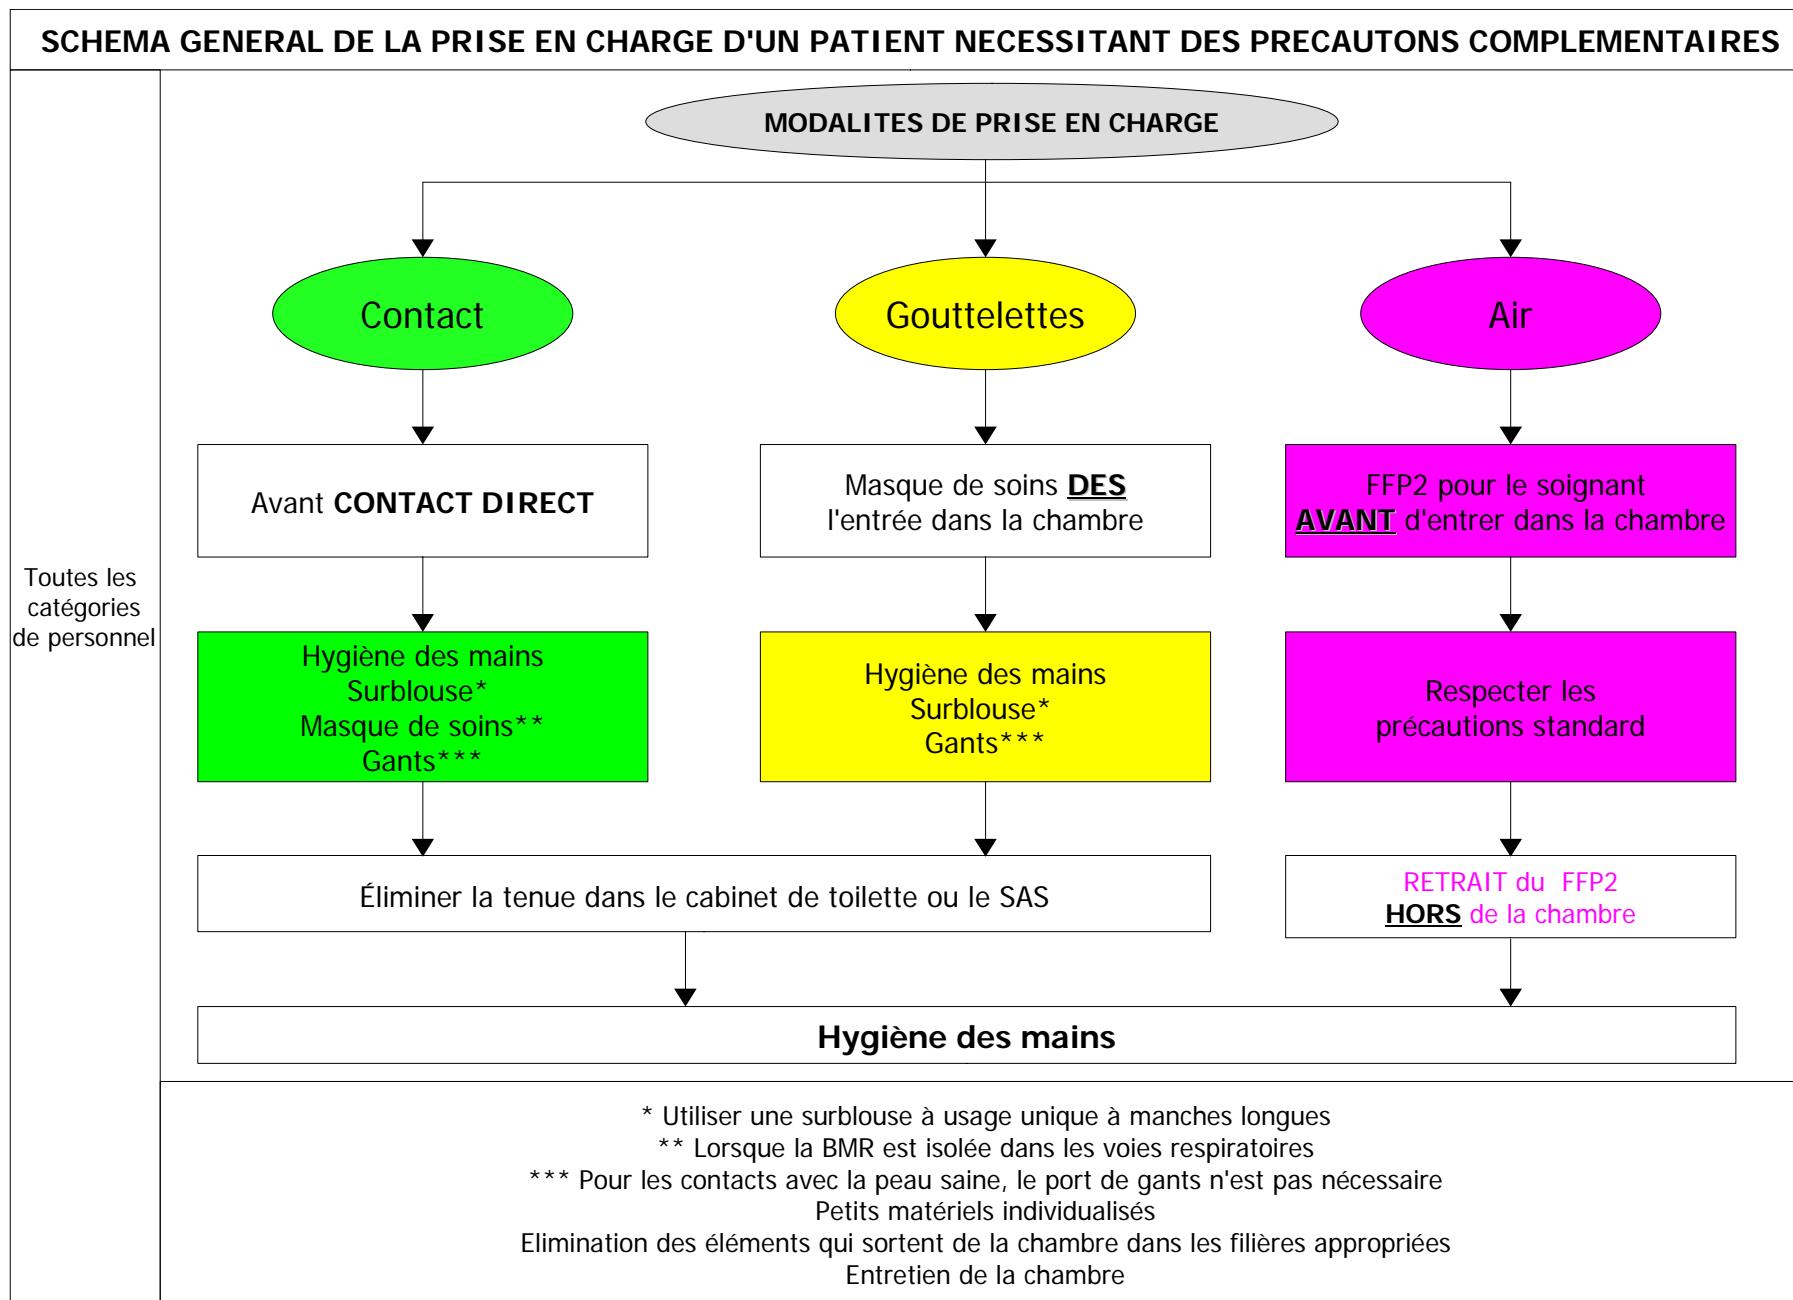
SCHEMA GENERAL DE LA PRISE EN CHARGE D'UN PATIENT NECESSITANT DES PRECAUTONS COMPLEMENTAIRES

Toutes les catégories de personnel

MODALITES DE PRISE EN CHARGE

Contact

Gouttelettes

Air

Avant CONTACT DIRECT

Masque de soins DES l'entrée dans la chambre

FFP2 pour le soignant AVANT d'entrer dans la chambre

Hygiène des mains
Surblouse*
Masque de soins**
Gants***

Hygiène des mains
Surblouse*
Gants***

Respecter les précautions standard

Éliminer la tenue dans le cabinet de toilette ou le SAS

RETRAIT du FFP2
HORS de la chambre

Hygiène des mains

* Utiliser une surblouse à usage unique à manches longues
** Lorsque la BMR est isolée dans les voies respiratoires
*** Pour les contacts avec la peau saine, le port de gants n'est pas nécessaire
Petits matériels individualisés
Elimination des éléments qui sortent de la chambre dans les filières appropriées
Entretien de la chambre